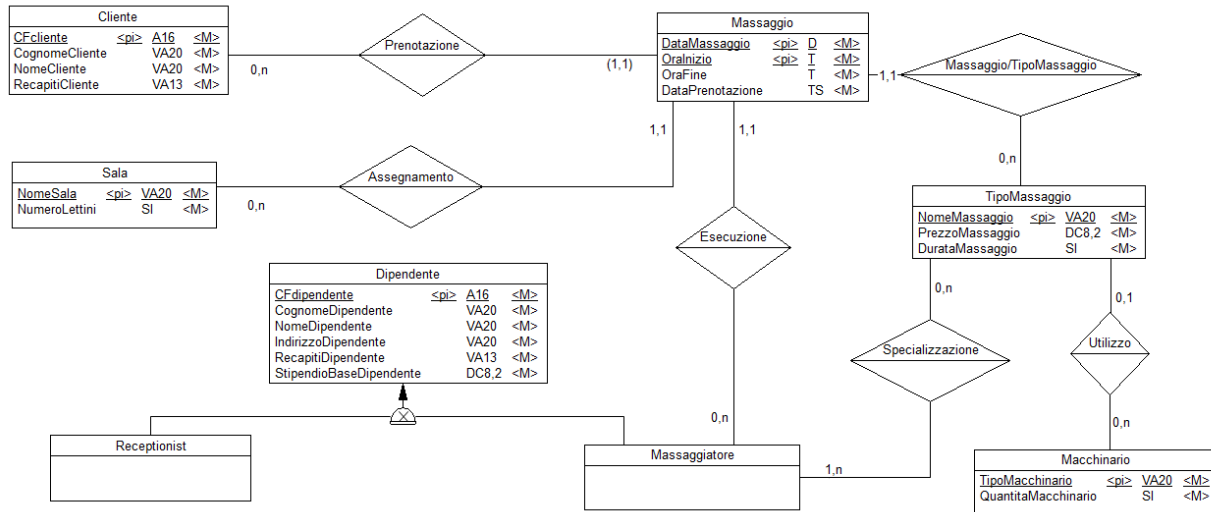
Cliente
| | | | |
|---|---|---|---|
| CFcliente | <pi> | A16 | <M> |
| CognomeCliente | | VA20 | <M> |
| NomeCliente | | VA20 | <M> |
| RecapitiCliente | | VA13 | <M> |

0,n

Prenotazione

(1,1)

Massaggio
| | | | |
|---|---|---|---|
| DataMassaggio | <pi> | D | <M> |
| OraInizio | <pi> | T | <M> |
| OraFine | | T | <M> |
| DataPrenotazione | | TS | <M> |

1,1

Massaggio/TipoMassaggio

0,n

1,1

1,1

Sala
| | | | |
|---|---|---|---|
| NomeSala | <pi> | VA20 | <M> |
| NumeroLettini | | SI | <M> |

0,n

Assegnamento

TipoMassaggio
| | | | |
|---|---|---|---|
| NomeMassaggio | <pi> | VA20 | <M> |
| PrezzoMassaggio | | DC8,2 | <M> |
| DurataMassaggio | | SI | <M> |

Esecuzione

Dipendente
| | | | |
|---|---|---|---|
| CFdipendente | <pi> | A16 | <M> |
| CognomeDipendente | | VA20 | <M> |
| NomeDipendente | | VA20 | <M> |
| IndirizzoDipendente | | VA20 | <M> |
| RecapitiDipendente | | VA13 | <M> |
| StipendioBaseDipendente | | DC8,2 | <M> |

0,n

0,1

Specializzazione

Utilizzo

0,n

0,n

Receptionist

Massaggiatore

1,n

Macchinario
| | | | |
|---|---|---|---|
| TipoMacchinario | <pi> | VA20 | <M> |
| QuantitaMacchinario | | SI | <M> |